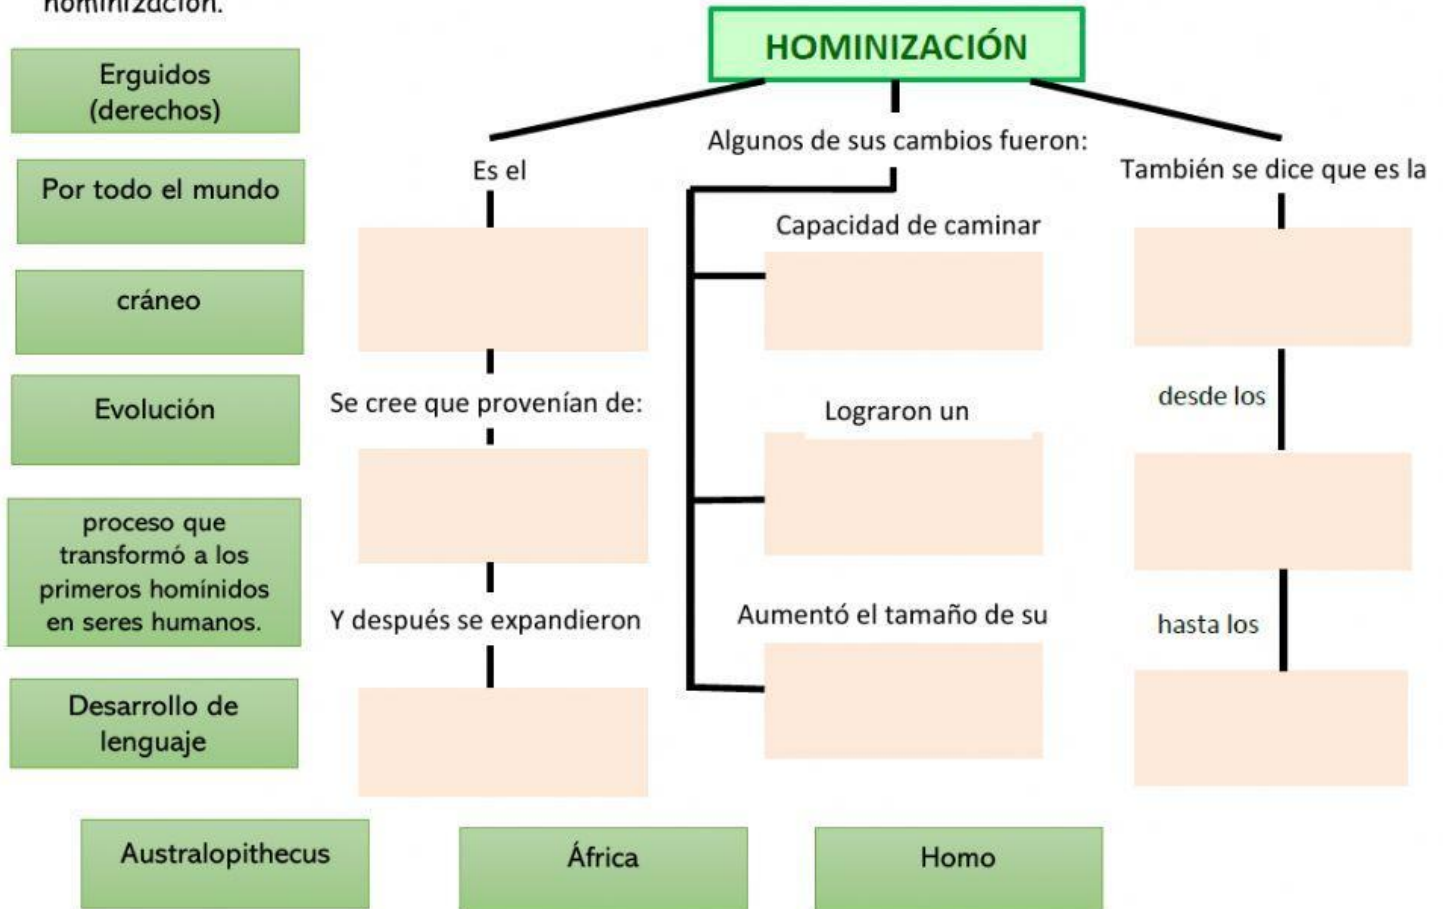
hominización.

Erguidos (derechos)

Por todo el mundo

cráneo

Evolución

proceso que transformó a los primeros homínidos en seres humanos.

Desarrollo de lenguaje

HOMINIZACIÓN

Es el

Se cree que provenían de:

Y después se expandieron

Algunos de sus cambios fueron:

Capacidad de caminar

Lograron un

Aumentó el tamaño de su

También se dice que es la

desde los

hasta los

Australopithecus

África

Homo